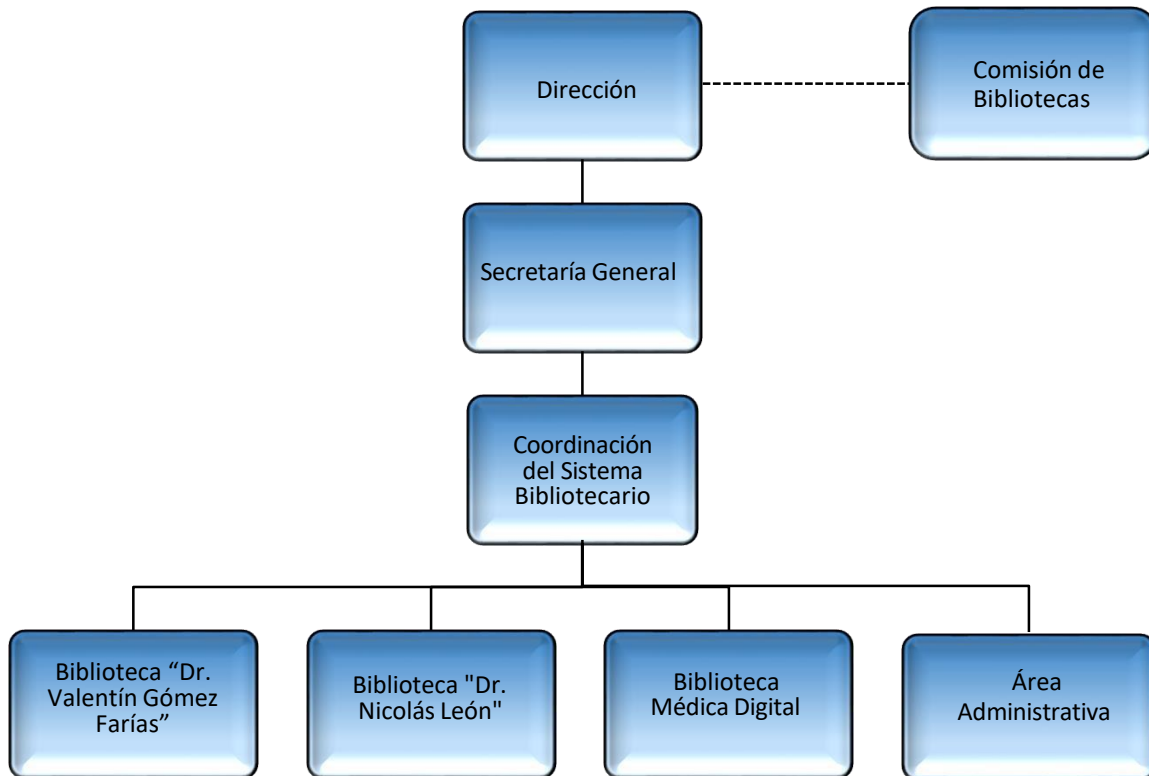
Dirección

Comisión de Bibliotecas

Secretaría General

Coordinación del Sistema Bibliotecario

Biblioteca “Dr. Valentín Gómez Farías”

Biblioteca "Dr. Nicolás León"

Biblioteca Médica Digital

Área Administrativa